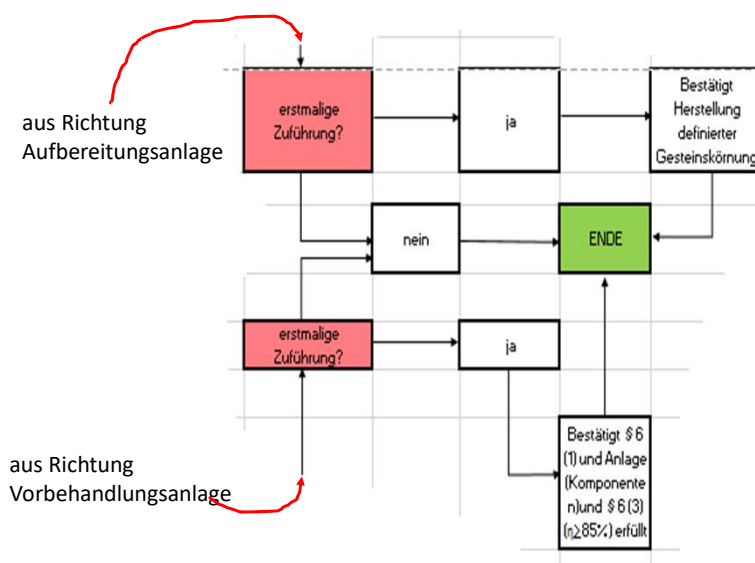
aus Richtung Aufbereitungsanlage

erstmalige Zuführung?

ja

Bestätigt Herstellung definierter Gesteinskörnung

nein

ENDE

erstmalige Zuführung?

ja

aus Richtung Vorbehandlungsanlage

Bestätigt § 6 (1) und Anlage (Komponenten)und § 6 (3) ($\eta \geq 85\%$) erfüllt